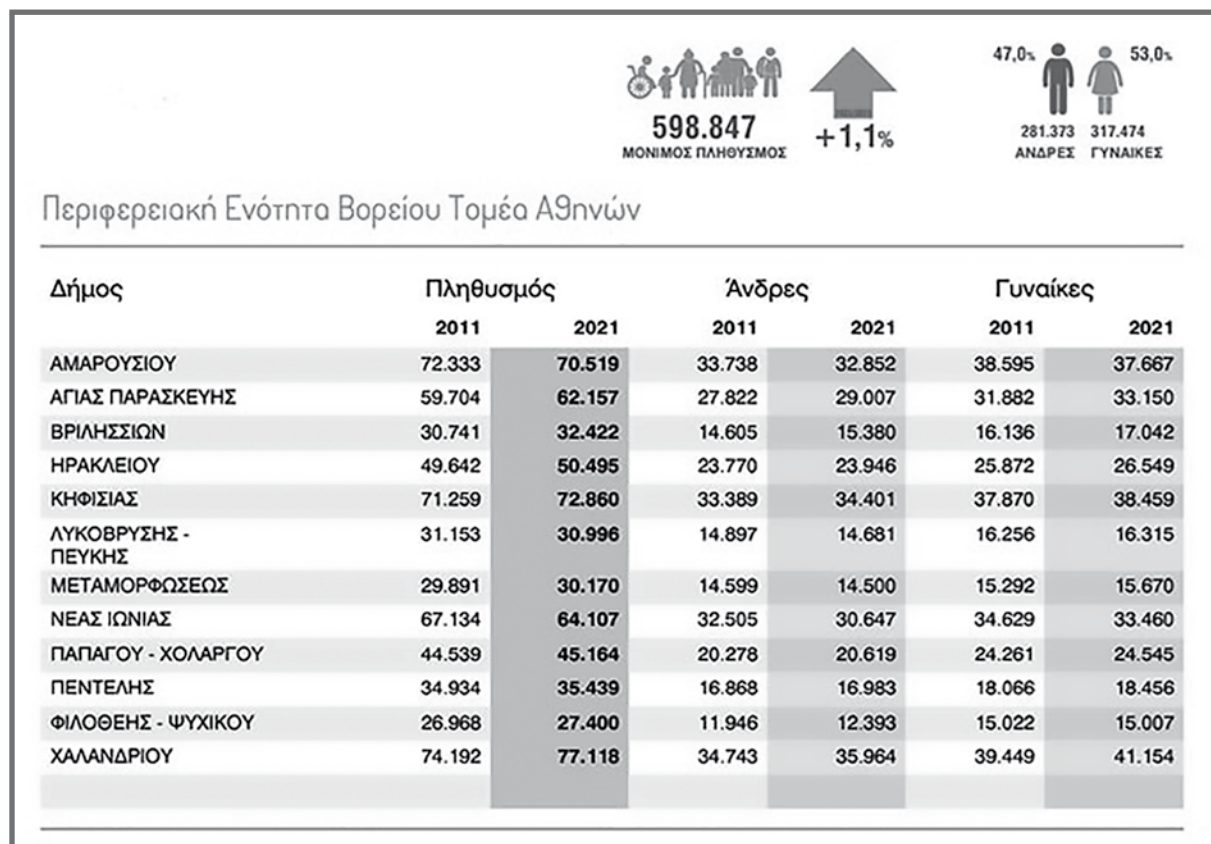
598.847
ΜΟΝΙΜΟΣ ΠΛΗΘΥΣΜΟΣ

+1,1%

47,0% 53,0%
281.373 ΑΝΔΡΕΣ 317.474 ΓΥΝΑΙΚΕΣ

Περιφερειακή Ενότητα Βορείου Τομέα Αθηνών

| Δήμος | Πληθυσμός 2011 | Πληθυσμός 2021 | Άνδρες 2011 | Άνδρες 2021 | Γυναίκες 2011 | Γυναίκες 2021 |
|---|---|---|---|---|---|---|
| ΑΜΑΡΟΥΣΙΟΥ | 72.333 | 70.519 | 33.738 | 32.852 | 38.595 | 37.667 |
| ΑΓΙΑΣ ΠΑΡΑΣΚΕΥΗΣ | 59.704 | 62.157 | 27.822 | 29.007 | 31.882 | 33.150 |
| ΒΡΙΛΗΣΣΙΩΝ | 30.741 | 32.422 | 14.605 | 15.380 | 16.136 | 17.042 |
| ΗΡΑΚΛΕΙΟΥ | 49.642 | 50.495 | 23.770 | 23.946 | 25.872 | 26.549 |
| ΚΗΦΙΣΙΑΣ | 71.259 | 72.860 | 33.389 | 34.401 | 37.870 | 38.459 |
| ΛΥΚΟΒΡΥΣΗΣ - ΠΕΥΚΗΣ | 31.153 | 30.996 | 14.897 | 14.681 | 16.256 | 16.315 |
| ΜΕΤΑΜΟΡΦΩΣΕΩΣ | 29.891 | 30.170 | 14.599 | 14.500 | 15.292 | 15.670 |
| ΝΕΑΣ ΙΩΝΙΑΣ | 67.134 | 64.107 | 32.505 | 30.647 | 34.629 | 33.460 |
| ΠΑΠΑΓΟΥ - ΧΟΛΑΡΓΟΥ | 44.539 | 45.164 | 20.278 | 20.619 | 24.261 | 24.545 |
| ΠΕΝΤΕΛΗΣ | 34.934 | 35.439 | 16.868 | 16.983 | 18.066 | 18.456 |
| ΦΙΛΟΘΕΗΣ - ΨΥΧΙΚΟΥ | 26.968 | 27.400 | 11.946 | 12.393 | 15.022 | 15.007 |
| ΧΑΛΑΝΔΡΙΟΥ | 74.192 | 77.118 | 34.743 | 35.964 | 39.449 | 41.154 |